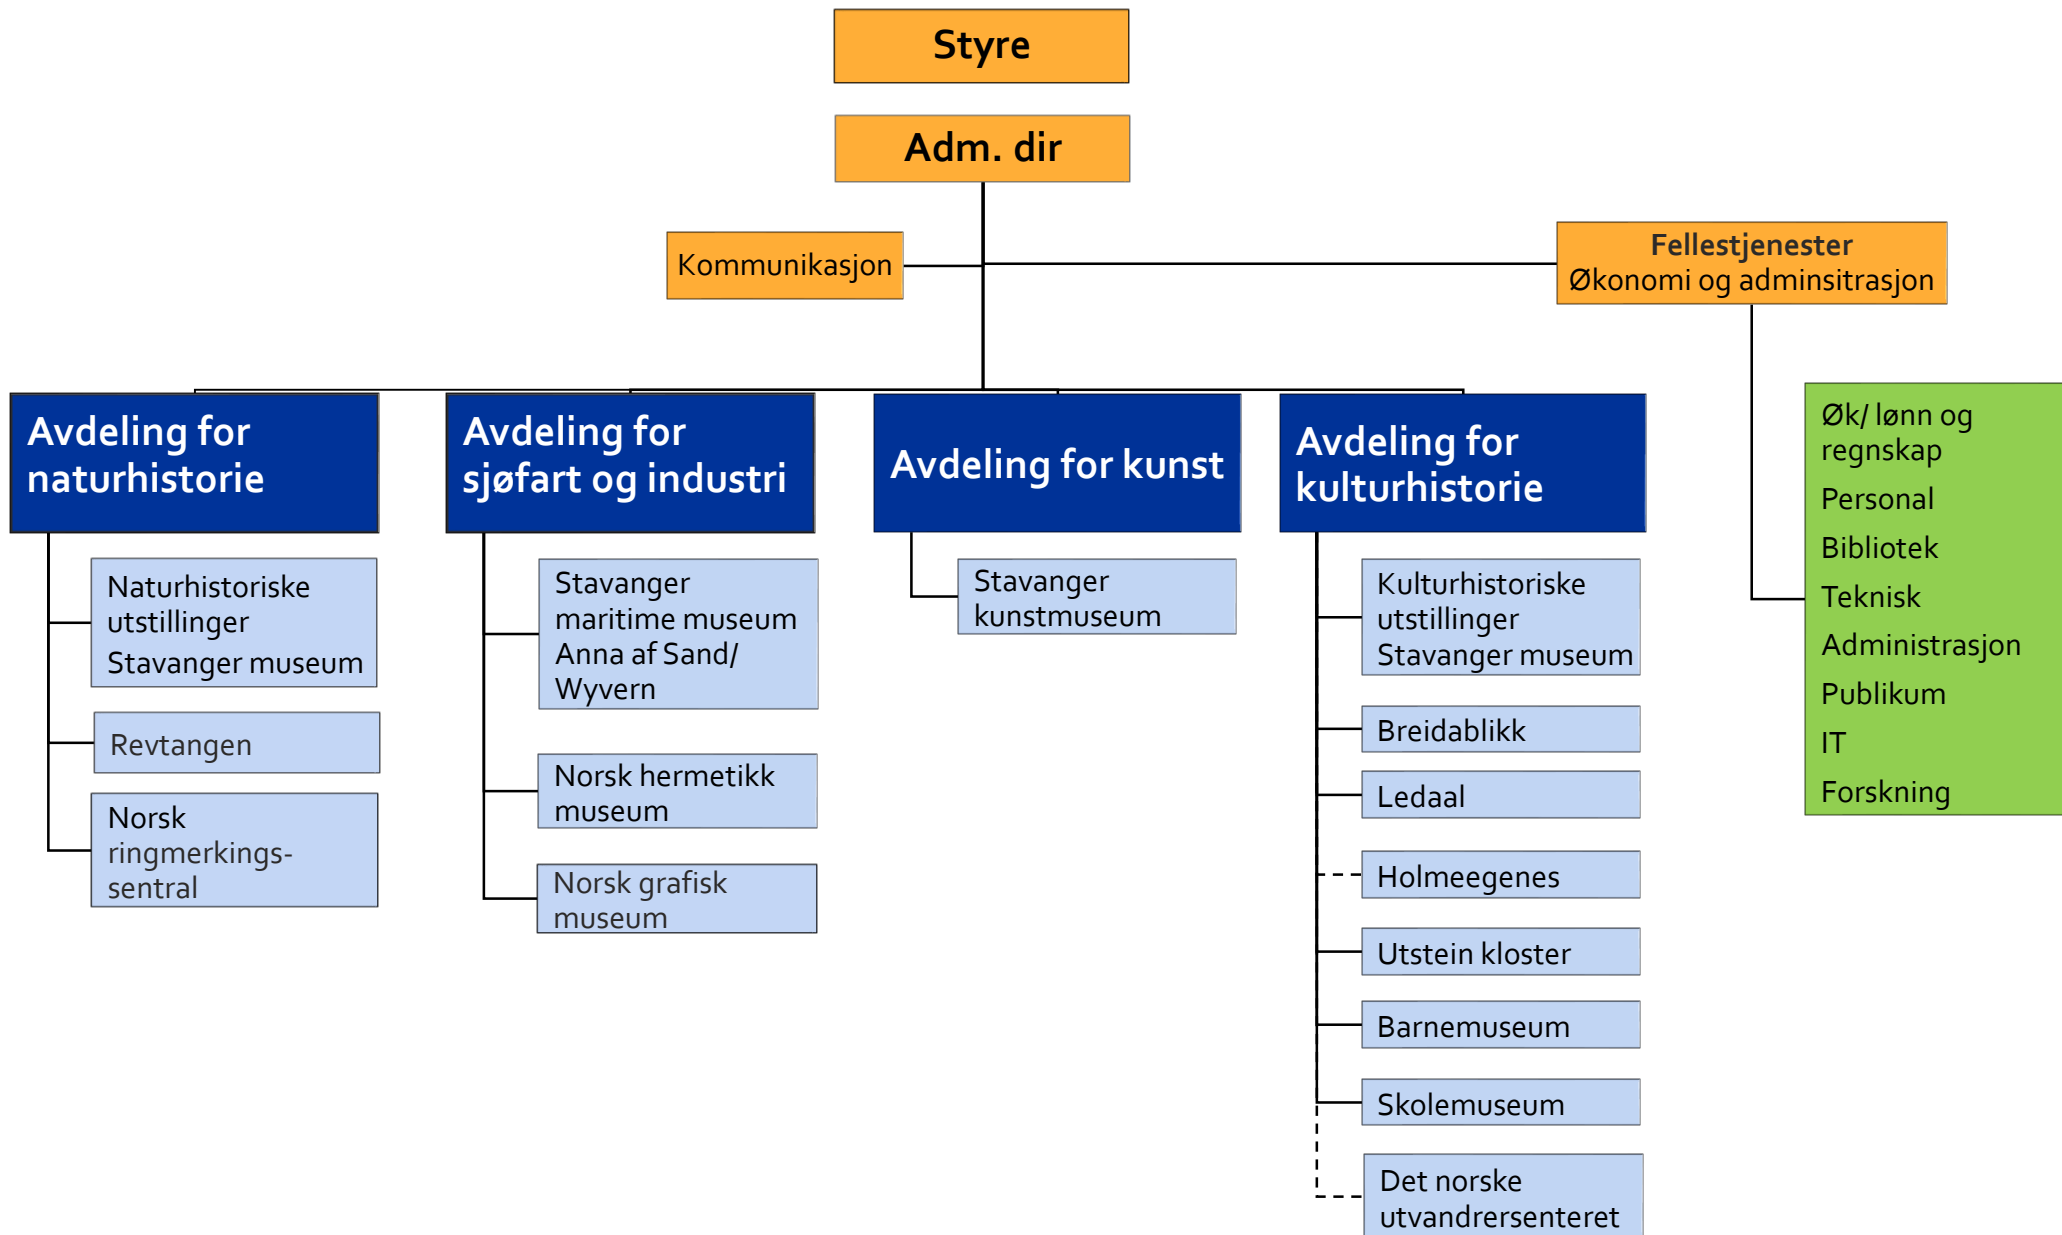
Styre

Adm. dir

Kommunikasjon

Fellestjenester
Økonomi og adminsitrasjon

Avdeling for naturhistorie

Naturhistoriske utstillinger Stavanger museum

Revtangen

Norsk ringmerkingssentral

Avdeling for sjøfart og industri

Stavanger maritime museum Anna af Sand/ Wyvern

Norsk hermetikk museum

Norsk grafisk museum

Avdeling for kunst

Stavanger kunstmuseum

Avdeling for kulturhistorie

Kulturhistoriske utstillinger Stavanger museum

Breidablikk

Ledaal

Holmeegenes

Utstein kloster

Barnemuseum

Skolemuseum

Det norske utvandrersenteret

Øk/ lønn og regnskap
Personal
Bibliotek
Teknisk
Administrasjon
Publikum
IT
Forskning